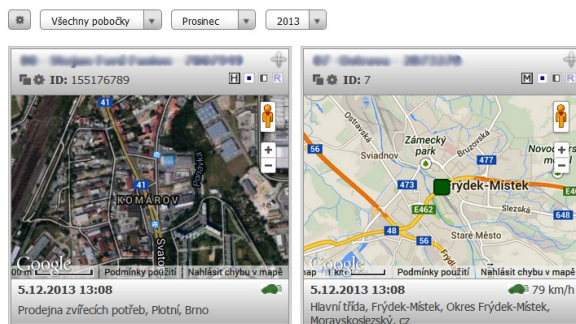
Všechny pobočky
Prosinec
2013

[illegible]
ID: 155176789
H R

41
KOMÁROV
Svato
Purkyňova
Google
00 m
Podmínky použití
Nahlásit chybu v mapě

5.12.2013 13:08
Prodejna zvířecích potřeb, Plotní, Brno

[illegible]
ID: 7
M R

Ostravská
Zámecký park
Bruzovská
Sviadnov
Novo m
56
477
473
Frýdek-Místek
E462
Slezská
648
48
56
Staré Město
Google
Podmínky použití
Nahlásit chybu v mapě

5.12.2013 13:08
79 km/h
Hlavní třída, Frýdek-Místek, Okres Frýdek-Místek, Moravskoslezský, cz